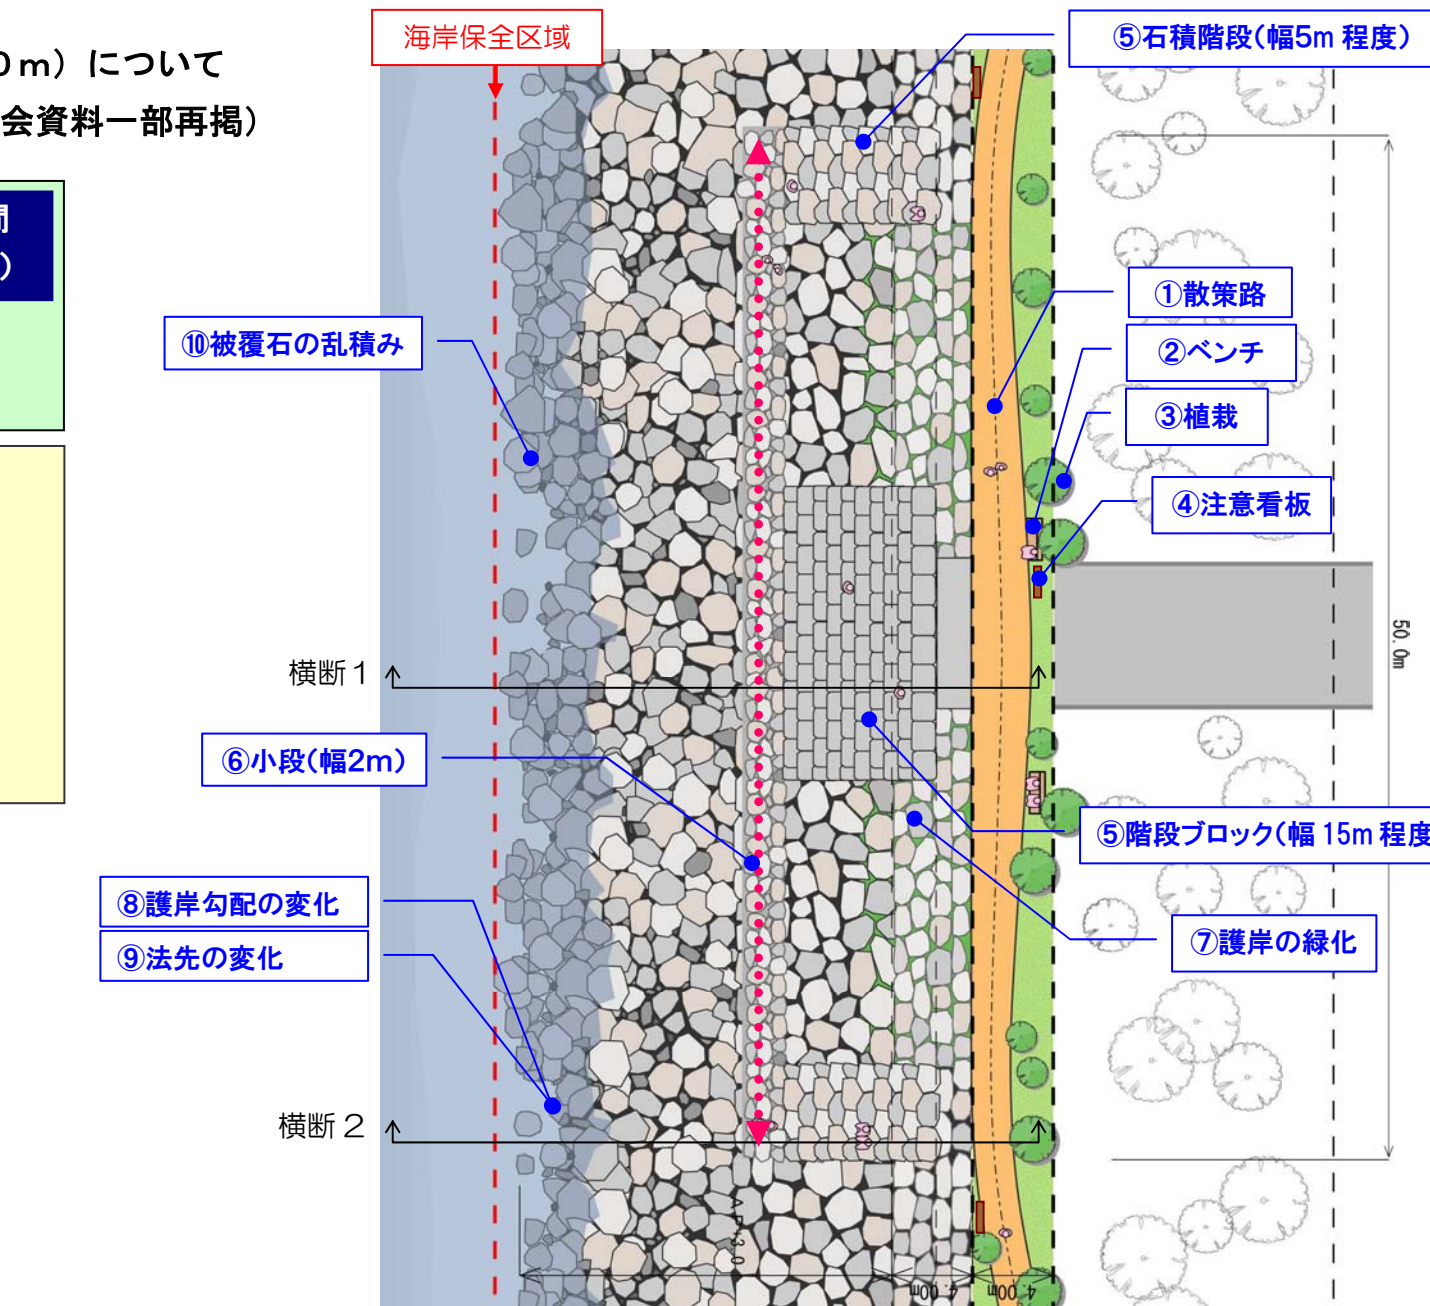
０ｍ）について
会資料一部再掲）

海岸保全区域

⑤石積階段(幅5m 程度)

⑩被覆石の乱積み

①散策路

②ベンチ

③植栽

④注意看板

横断１

50.0m

⑥小段(幅2m)

⑤階段ブロック(幅 15m 程度

⑧護岸勾配の変化

⑨法先の変化

⑦護岸の緑化

横断２

A.P.3.0

4.00m

4.00m